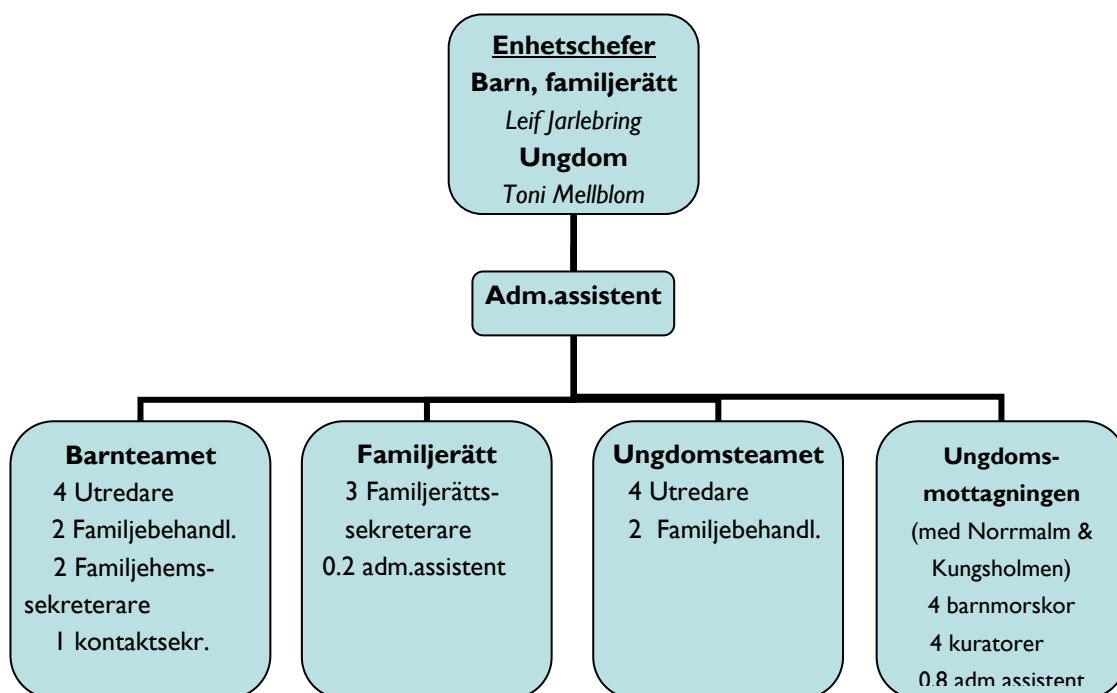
Enhetschefer
Barn, familjerätt
Leif Jarlebring
Ungdom
Toni Mellblom

Adm.assistent

Barnteamet
4 Utredare
2 Familjebehandl.
2 Familjehemssekreterare
1 kontaktsekr.

Familjerätt
3 Familjerättssekreterare
0.2 adm.assistent

Ungdomsteamet
4 Utredare
2 Familjebehandl.

Ungdomsmottagningen
(med Norrmalm & Kungsholmen)
4 barnmorskor
4 kuratorer
0.8 adm assistent